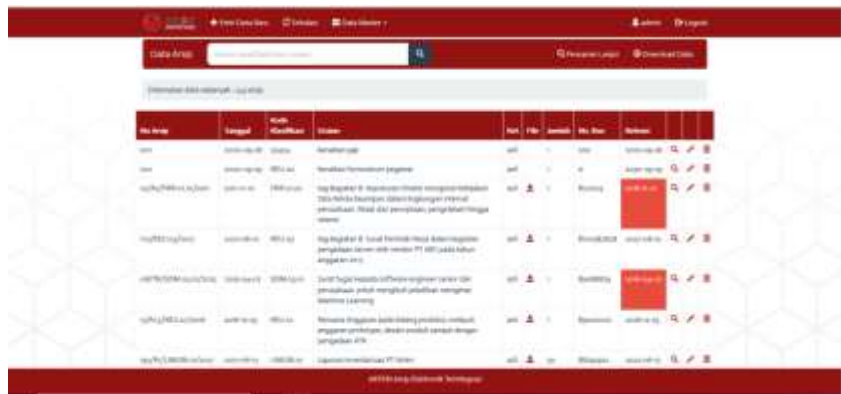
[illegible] + Data Arsip Baru Cetakan Data Master admin Logout

Data Arsip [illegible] Pencarian Lanjut Download Data

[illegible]

| No Arsip | Tanggal | Kode Klasifikasi | Uraian | Ket | File | Jumlah | No. Box | Retensi | | | |
|---|---|---|---|---|---|---|---|---|---|---|---|
| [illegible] | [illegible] | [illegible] | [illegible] | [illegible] | | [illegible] | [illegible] | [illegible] | | | |
| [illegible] | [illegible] | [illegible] | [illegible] | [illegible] | | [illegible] | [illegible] | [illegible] | | | |
| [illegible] | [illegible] | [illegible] | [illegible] | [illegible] | | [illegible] | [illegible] | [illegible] | | | |
| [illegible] | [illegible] | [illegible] | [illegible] | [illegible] | | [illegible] | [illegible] | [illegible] | | | |
| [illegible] | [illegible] | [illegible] | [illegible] | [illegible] | | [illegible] | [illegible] | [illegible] | | | |
| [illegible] | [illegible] | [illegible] | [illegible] | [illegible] | | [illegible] | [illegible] | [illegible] | | | |
| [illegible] | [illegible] | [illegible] | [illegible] | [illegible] | | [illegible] | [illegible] | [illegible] | | | |

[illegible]